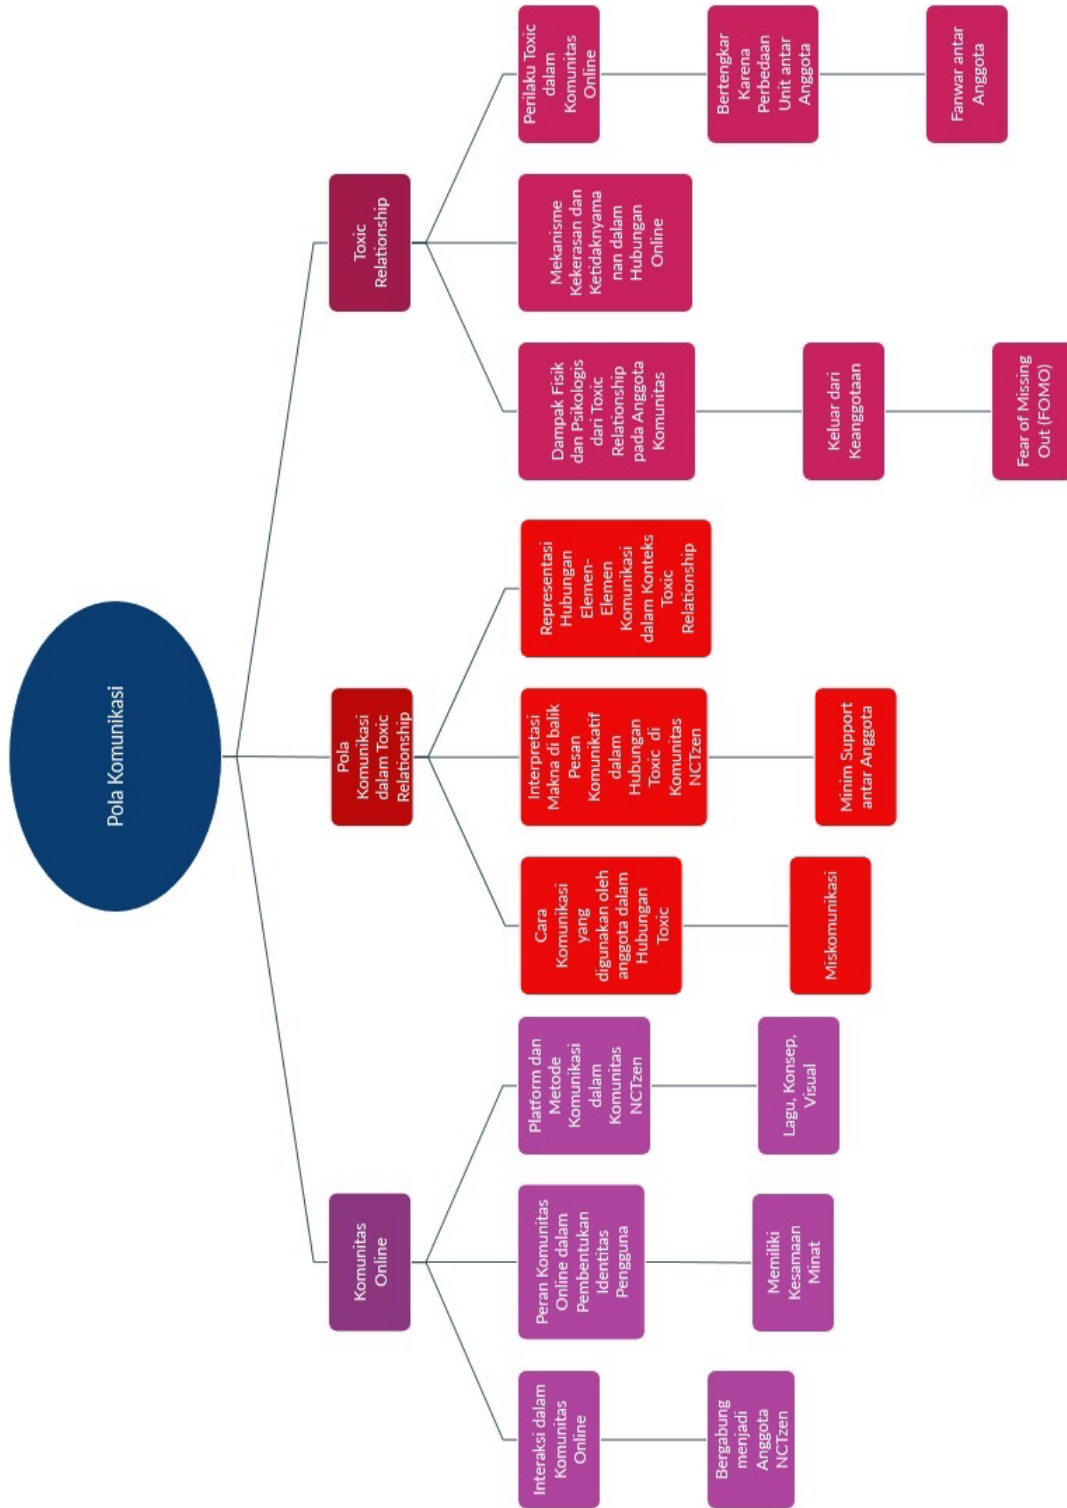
Pola Komunikasi

Toxic Relationship

Perilaku Toxic dalam Komunitas Online

Bertengkar Karena Perbedaan Unit antar Anggota

Fanwar antar Anggota

Mekanisme Kekerasan dan Ketidaknyamanan dalam Hubungan Online

Dampak Fisik dan Psikologis dari Toxic Relationship pada Anggota Komunitas

Keluar dari Keanggotaan

Fear of Missing Out (FOMO)

Pola Komunikasi dalam Toxic Relationship

Representasi Hubungan Elemen-Elemen Komunikasi dalam Konteks Toxic Relationship

Interpretasi Makna di balik Pesan Komunikatif dalam Hubungan Toxic di Komunitas NCTzen

Minim Support antar Anggota

Cara Komunikasi yang digunakan oleh anggota dalam Hubungan Toxic

Miskomunikasi

Komunitas Online

Platform dan Metode Komunikasi dalam Komunitas NCTzen

Lagu, Konsep, Visual

Peran Komunitas Online dalam Pembentukan Identitas Pengguna

Memiliki Kesamaan Minat

Interaksi dalam Komunitas Online

Bergabung menjadi Anggota NCTzen